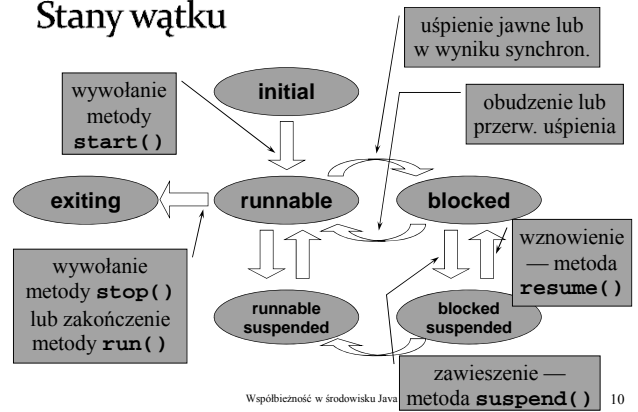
Stany wątku

uśpienie jawne lub w wyniku synchron.

wywołanie metody **start()**

initial

obudzenie lub przerw. uśpienia

exiting

runnable

blocked

wznowienie — metoda **resume()**

wywołanie metody **stop()** lub zakończenie metody **run()**

runnable suspended

blocked suspended

zawieszenie — metoda **suspend()**

Współbieżność w środowisku Java

10